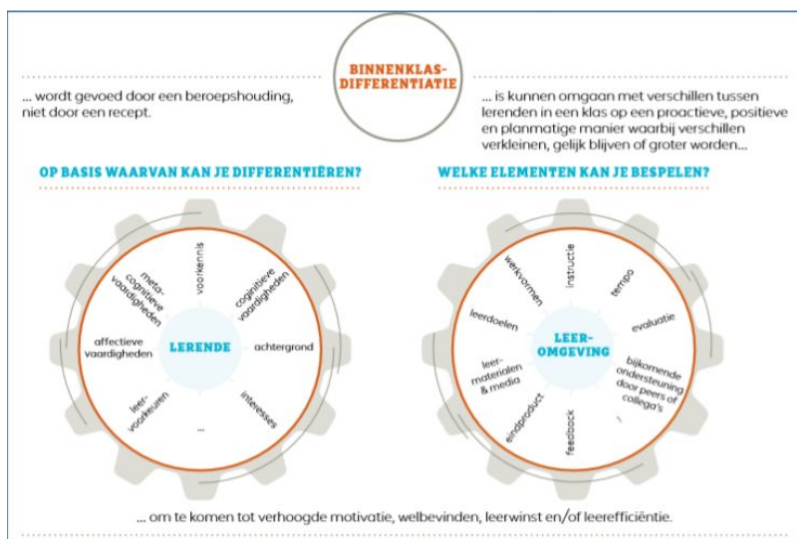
BINNENKLAS-DIFFERENTIATIE

... wordt gevoed door een beroepshouding, niet door een recept.

... is kunnen omgaan met verschillen tussen lerenden in een klas op een proactieve, positieve en planmatige manier waarbij verschillen verkleinen, gelijk blijven of groter worden...

OP BASIS WAARVAN KAN JE DIFFERENTIËREN?

LERENDE

voorkennis

cognitieve vaardigheden

achtergrond

interesses

...

leer-voorkeuren

affectieve vaardigheden

meta-cognitieve vaardigheden

WELKE ELEMENTEN KAN JE BESPELEN?

LEER-OMGEVING

instructie

tempo

evaluatie

bijkomende ondersteuning door peers of collega's

...

feedback

eindproduct

leer-materialen & media

leerdoelen

werkvormen

... om te komen tot verhoogde motivatie, welbevinden, leerwinst en/of leerefficiëntie.